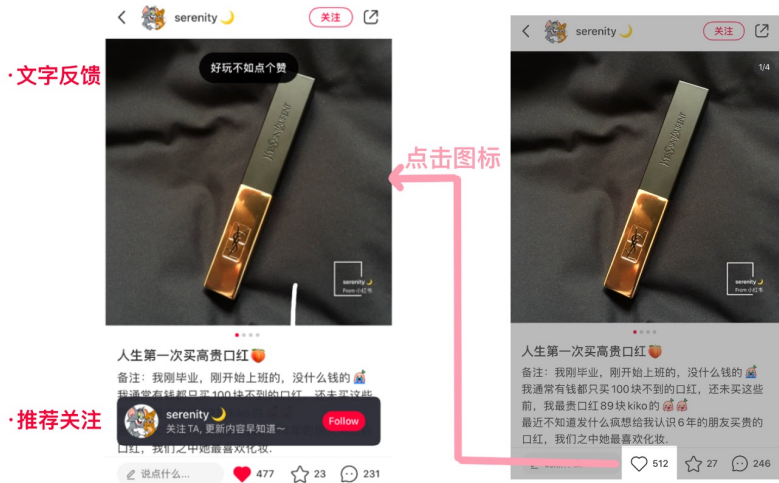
·文字反馈

·推荐关注

点击图标

serenity 🌙
关注

好玩不如点个赞

serenity 🌙
From 小红书

人生第一次买高贵口红🍑
备注：我刚毕业，刚开始上班的，没什么钱的
我通常有钱都只买100块不到的口红，还未买这些
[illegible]
口红，我们之中她最喜欢化妆。

serenity 🌙
关注 TA，更新内容早知道～
Follow

说点什么...
477
23
231

serenity 🌙
关注

1/4

serenity 🌙
From 小红书

人生第一次买高贵口红🍑
备注：我刚毕业，刚开始上班的，没什么钱的
我通常有钱都只买100块不到的口红，还未买这些前，我最贵口红89块kiko的
最近不知道发什么疯想给我认识6年的朋友买贵的口红，我们之中她最喜欢化妆。

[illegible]
512
27
246